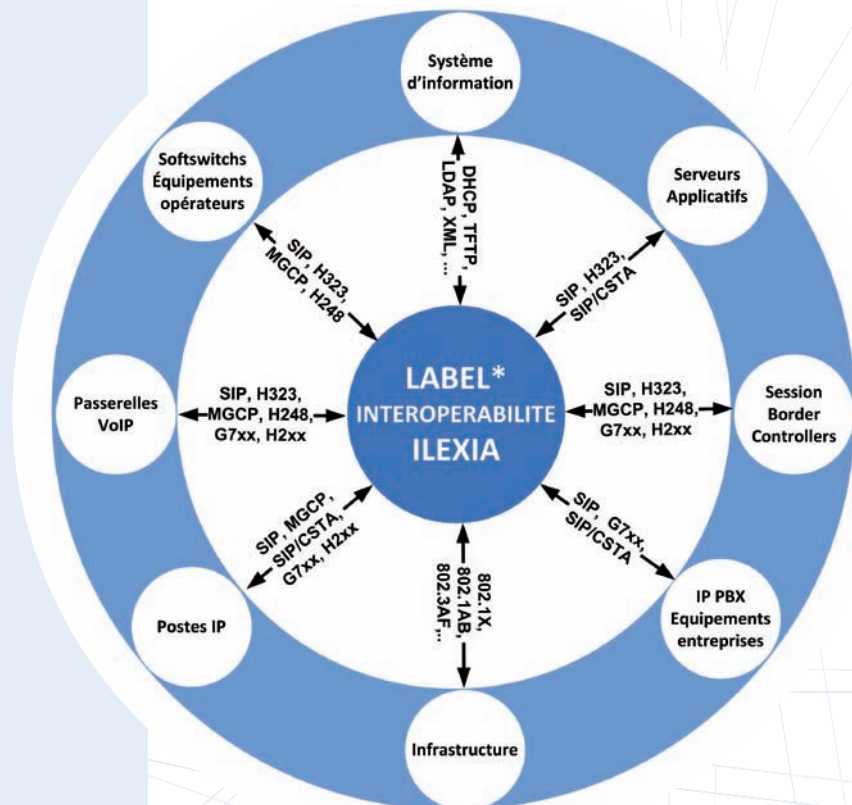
Système d'information

DHCP, TFTP, LDAP, XML, ...

Softswitchs Équipements opérateurs

SIP, H323, MGCP, H248

Serveurs Applicatifs

SIP, H323, SIP/CSTA

LABEL* INTEROPERABILITE ILEXIA

Passerelles VoIP

SIP, H323, MGCP, H248, G7xx, H2xx

SIP, H323, MGCP, H248, G7xx, H2xx

Session Border Controllers

SIP, MGCP, SIP/CSTA, G7xx, H2xx

SIP, G7xx, SIP/CSTA

Postes IP

802.1X, 802.1AB, 802.3AF,...

IP PBX Equipements entreprises

Infrastructure